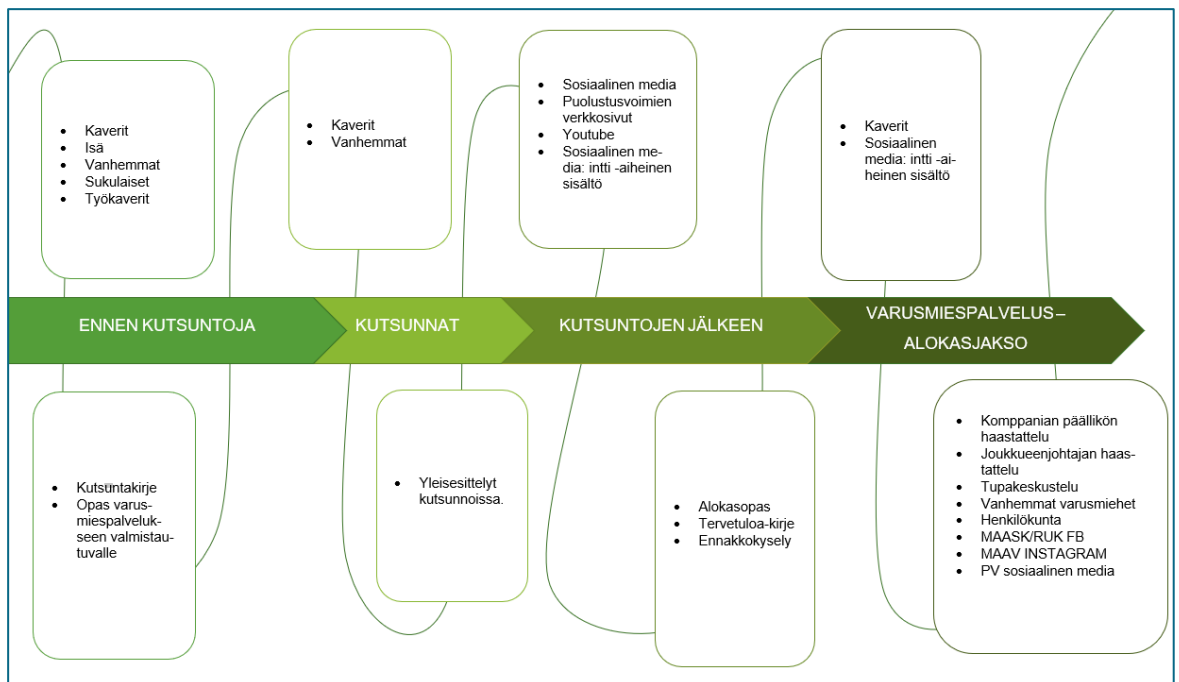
- Kaverit
- Isä
- Vanhemmat
- Sukulaiset
- Työkaverit

- Kaverit
- Vanhemmat

- Sosiaalinen media
- Puolustusvoimien verkkosivut
- Youtube
- Sosiaalinen media: intti -aiheinen sisältö

- Kaverit
- Sosiaalinen media: intti -aiheinen sisältö

ENNEN KUTSUNTOJA

KUTSUNNAT

KUTSUNTOJEN JÄLKEEN

VARUSMIESPALVELUS – ALOKASJAKSO

- Kutsuntakirje
- Opas varusmiespalvelukseen valmistautuvalle

- Yleisesittelyt kutsunnoissa.

- Alokasopas
- Tervetuloa-kirje
- Ennakkokysely

- Komppanian päällikön haastattelu
- Joukkueenjohtajan haastattelu
- Tupakeskustelu
- Vanhemmat varusmiehet
- Henkilökunta
- MAASK/RUK FB
- MAAV INSTAGRAM
- PV sosiaalinen media